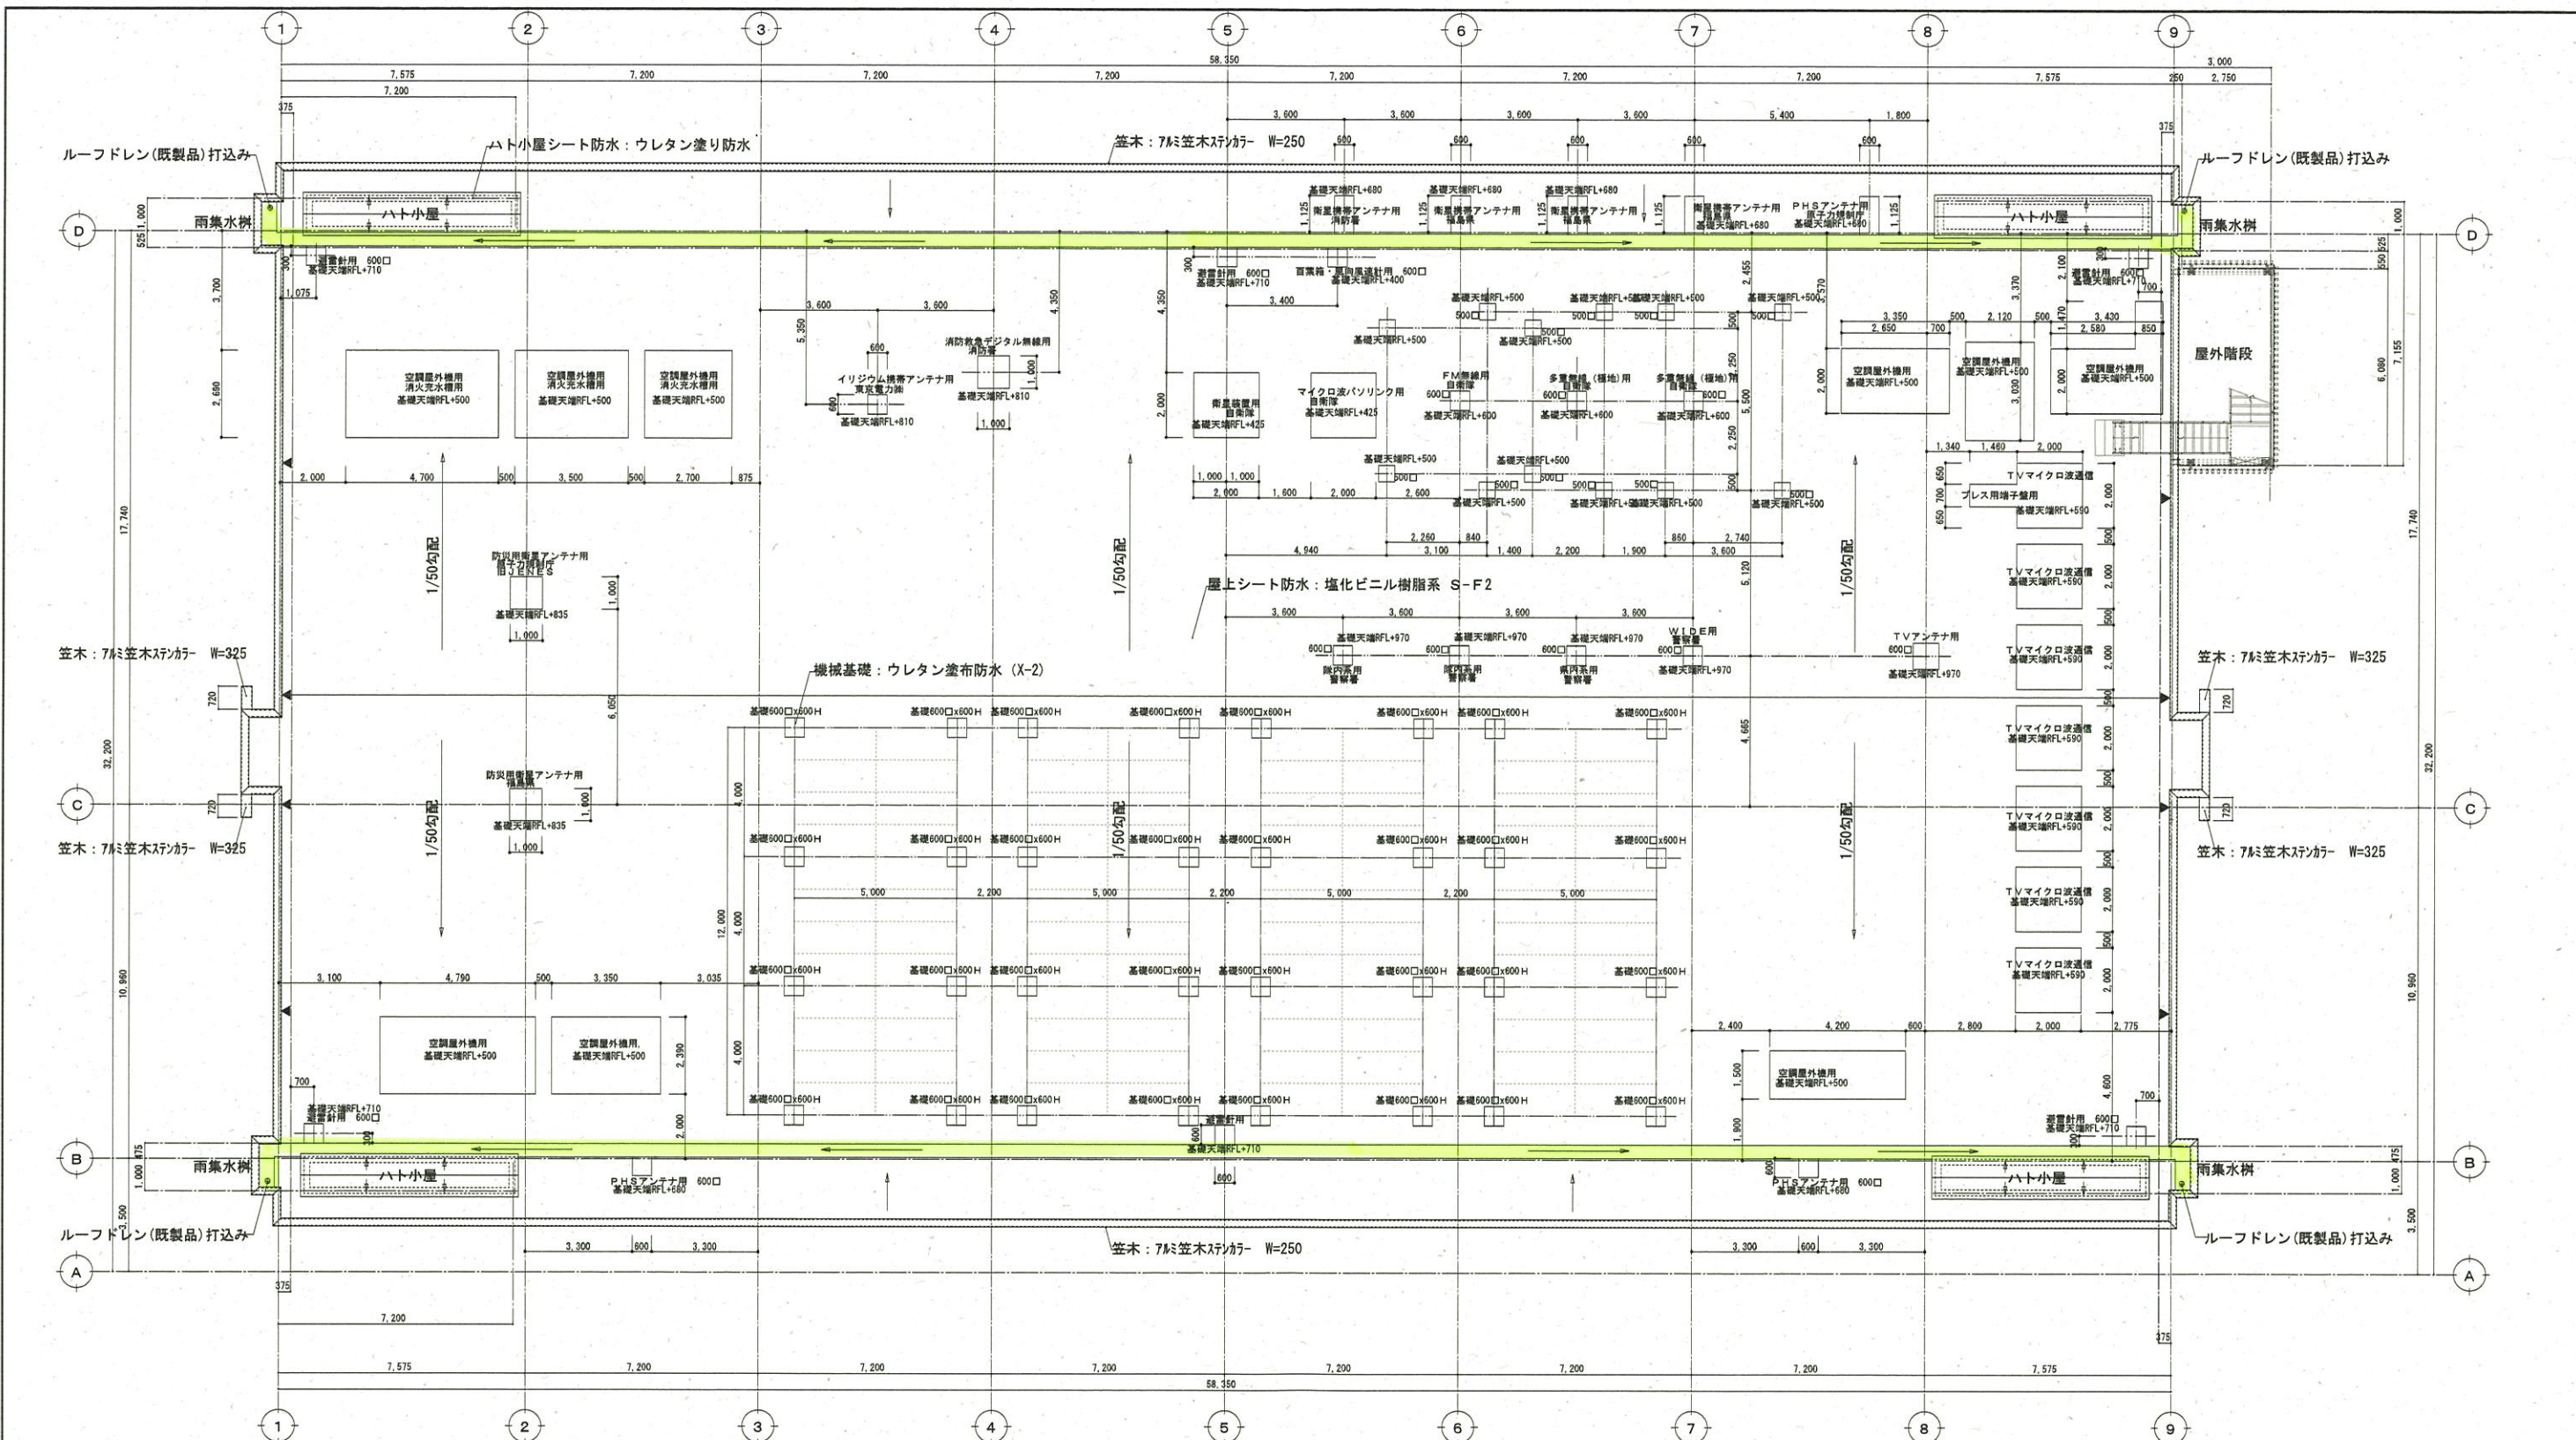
1 2 3 4 5 6 7 8 9

58,350
7,575 7,200 7,200 7,200 7,200 7,200 7,200 7,575 250 2,750 3,000
7,200
375
3,600 3,600 3,600 3,600 5,400 1,800

ルーフドレン(既製品)打込み
ハト小屋シート防水：ウレタン塗り防水
笠木：アルミ笠木ステンカラー W=250
ルーフドレン(既製品)打込み

D
雨集水桝
ハト小屋
ハト小屋
雨集水桝

基礎天端RFL+680
衛星携帯アンテナ用
消防署
衛星携帯アンテナ用
福島県
衛星携帯アンテナ用
福島県
衛星携帯アンテナ用
基礎天端RFL+680
PHSアンテナ用
原子力規制庁
基礎天端RFL+680

避雷針用 600□
基礎天端RFL+710
避雷針用 600□
基礎天端RFL+710
百葉箱・県内風速計用 600□
基礎天端RFL+400
避雷針用 600□
基礎天端RFL+710

屋外階段

空調屋外機用
消火充水槽用
基礎天端RFL+500
空調屋外機用
消火充水槽用
基礎天端RFL+500
空調屋外機用
消火充水槽用
基礎天端RFL+500

イリジウム携帯アンテナ用
東京電力㈱
基礎天端RFL+810
消防救急デジタル無線用
消防署
基礎天端RFL+810

衛星端末用
自衛隊
基礎天端RFL+425
マイクロ波パソリンク用
自衛隊
基礎天端RFL+425
FM無線用
自衛隊
基礎天端RFL+600
多重無線（極地）用
基礎天端RFL+600
多重無線（極地）用
自衛隊
基礎天端RFL+600

空調屋外機用
基礎天端RFL+500
空調屋外機用
基礎天端RFL+500
空調屋外機用
基礎天端RFL+500

TVマイクロ波通信
プレス用端子盤用
基礎天端RFL+590

1/50勾配
1/50勾配
1/50勾配
1/50勾配
1/50勾配
1/50勾配

防災用衛星アンテナ用
原子力規制庁
旧JENES
基礎天端RFL+835

屋上シート防水：塩化ビニル樹脂系 S-F2

基礎天端RFL+970
県内系用
警察署
基礎天端RFL+970
県内系用
警察署
基礎天端RFL+970
県内系用
警察署
WIDE用
警察署
基礎天端RFL+970
TVアンテナ用
基礎天端RFL+970

笠木：アルミ笠木ステンカラー W=325
機械基礎：ウレタン塗布防水 (X-2)
笠木：アルミ笠木ステンカラー W=325

基礎600□x600H

C
防災用衛星アンテナ用
福島県
基礎天端RFL+835
笠木：アルミ笠木ステンカラー W=325
笠木：アルミ笠木ステンカラー W=325

TVマイクロ波通信
基礎天端RFL+590

5,000 2,200 5,000 2,200 5,000 2,200 5,000

3,100 4,790 500 3,350 3,035

空調屋外機用
基礎天端RFL+500
空調屋外機用
基礎天端RFL+500
空調屋外機用
基礎天端RFL+500

基礎天端RFL+710
避雷針用
避雷針用
基礎天端RFL+710
避雷針用 600□
基礎天端RFL+710

B
雨集水桝
ハト小屋
PHSアンテナ用 600□
基礎天端RFL+680
PHSアンテナ用 600□
基礎天端RFL+680
ハト小屋
雨集水桝

ルーフドレン(既製品)打込み
笠木：アルミ笠木ステンカラー W=250
ルーフドレン(既製品)打込み

A
3,300 600 3,300
3,300 600 3,300
375
7,200
7,575 7,200 7,200 7,200 7,200 7,200 7,200 7,575
58,350

1 2 3 4 5 6 7 8 9